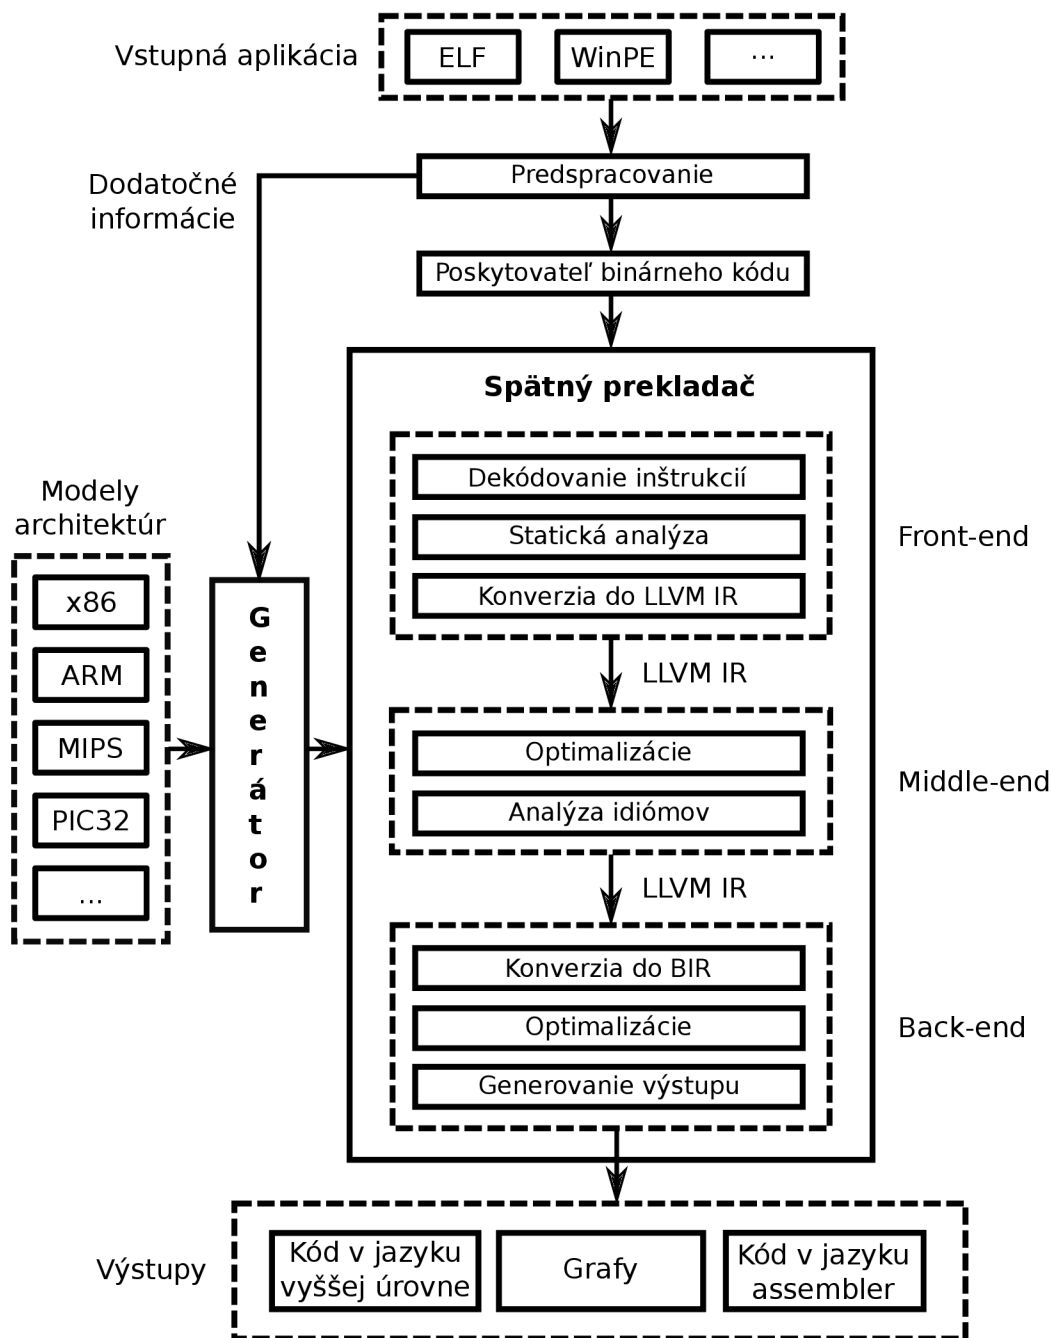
Vstupná aplikácia

ELF

WinPE

...

Dodatočné informácie

Predspracovanie

Poskytovateľ binárneho kódu

Spätný prekladač

Dekódovanie inštrukcií

Statická analýza

Konverzia do LLVM IR

Front-end

LLVM IR

Optimalizácie

Analýza idiómov

Middle-end

LLVM IR

Konverzia do BIR

Optimalizácie

Generovanie výstupu

Back-end

Modely architektúr

x86

ARM

MIPS

PIC32

...

Generátor

Výstupy

Kód v jazyku vyššej úrovne

Grafy

Kód v jazyku assembler